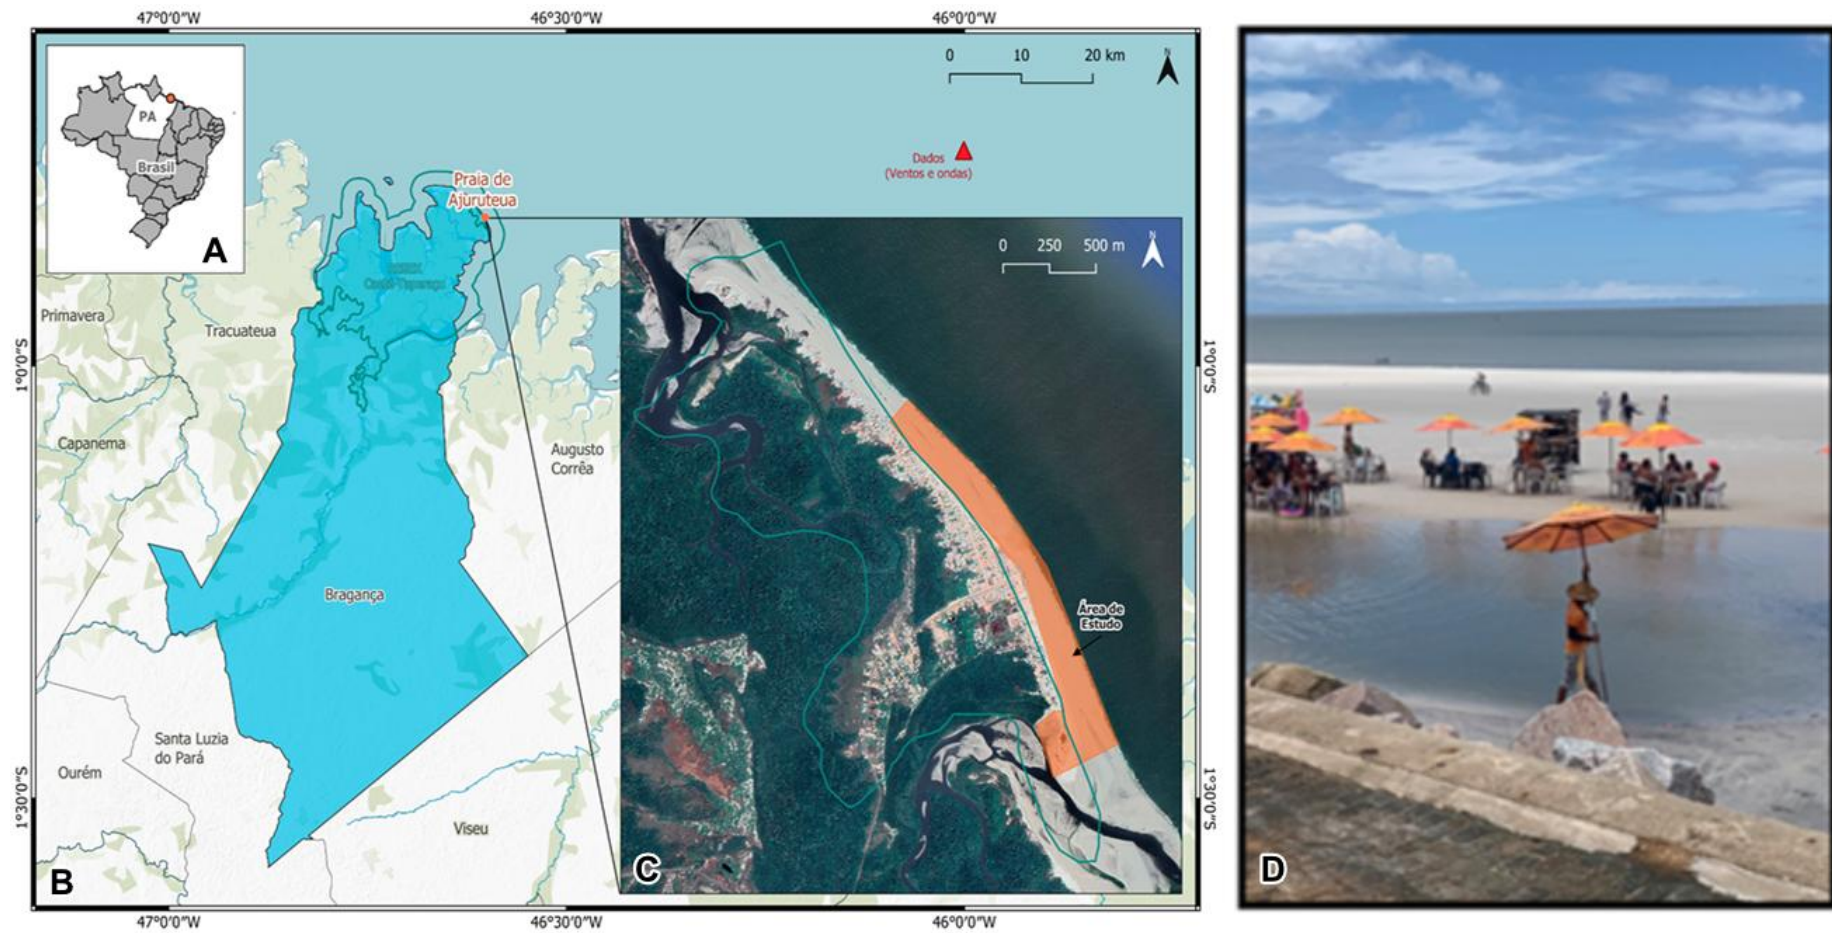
47°0'0"W
46°30'0"W
46°0'0"W

PA
Brasil
A

0 10 20 km
N

Dados
(Ventos e ondas)

Praia de Ajuruteua

RESEX
Caeté-Taperaçu

Primavera
Tracuateua
Capanema
Augusto Corrêa
Bragança
Santa Luzia do Pará
Ourém
Viseu

1°0'0"S
1°30'0"S

0 250 500 m
N

Área de Estudo

B
C
D

47°0'0"W
46°30'0"W
46°0'0"W

1°0'0"S
1°30'0"S